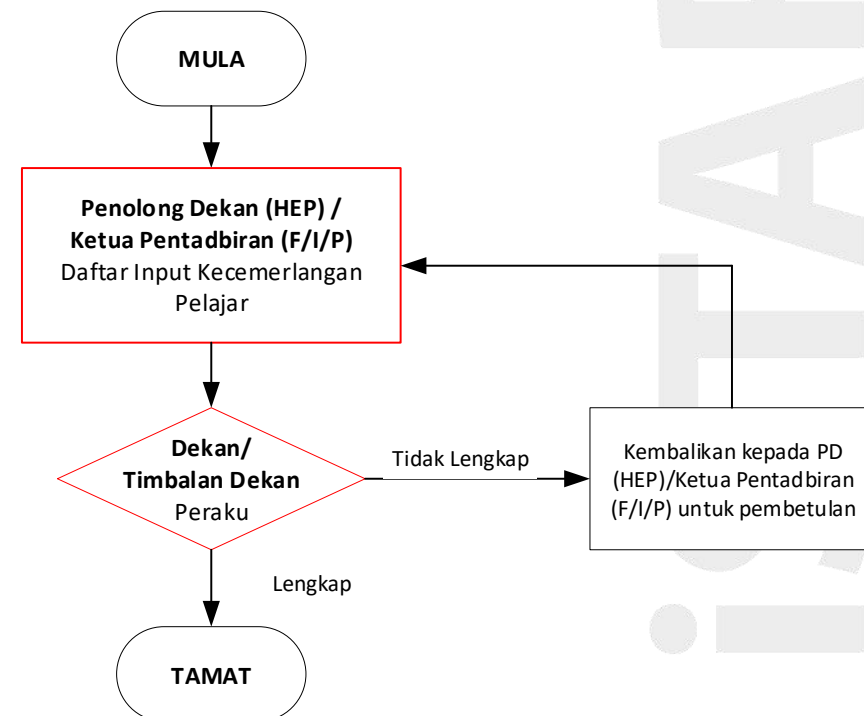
MULA

Penolong Dekan (HEP) / Ketua Pentadbiran (F/I/P) Daftar Input Kecemerlangan Pelajar

Dekan/ Timbalan Dekan Peraku

Tidak Lengkap

Kembalikan kepada PD (HEP)/Ketua Pentadbiran (F/I/P) untuk pembetulan

Lengkap

TAMAT